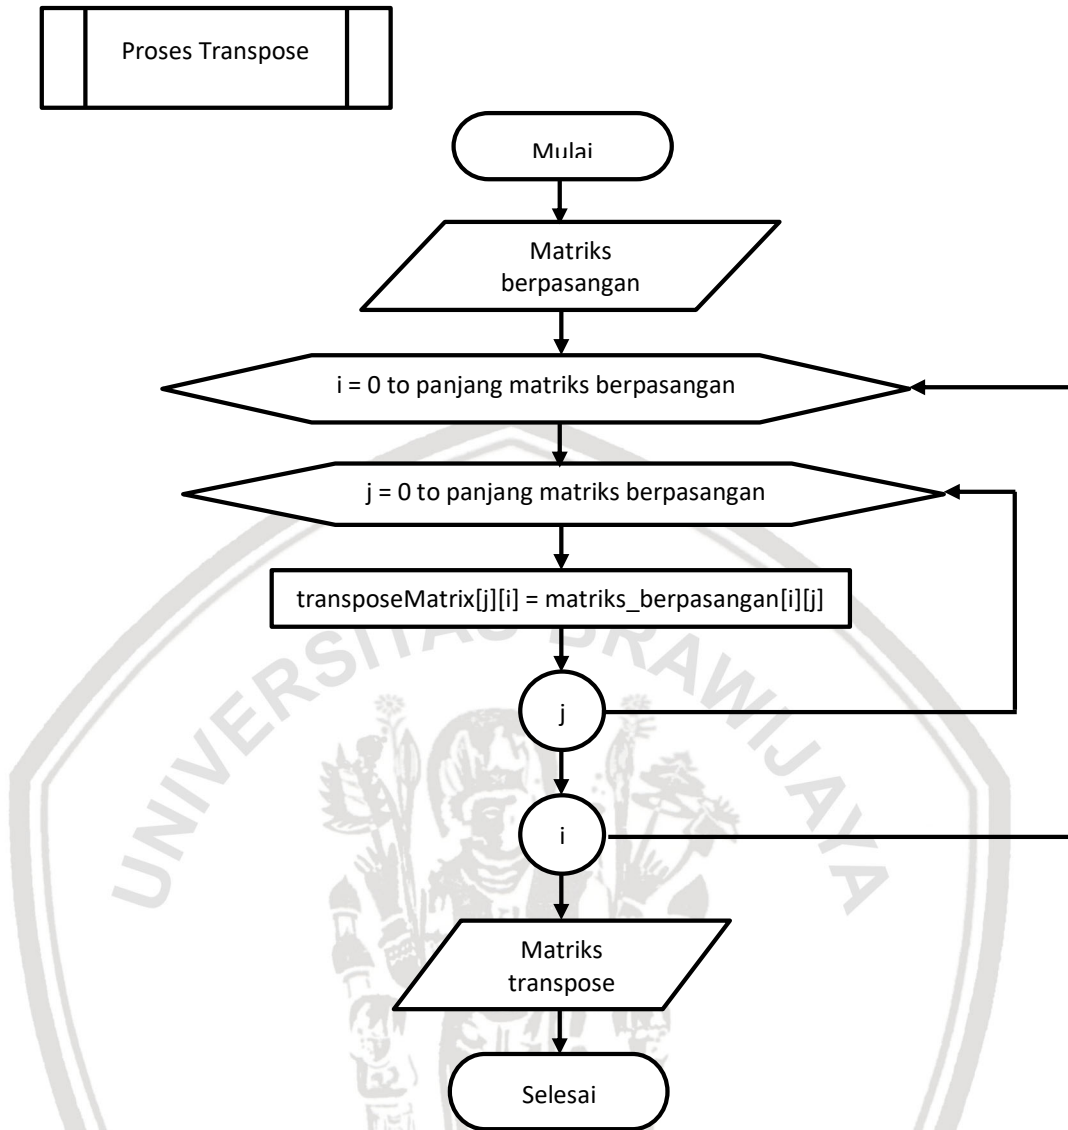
Proses Transpose

Mulai

Matriks berpasangan

i = 0 to panjang matriks berpasangan

j = 0 to panjang matriks berpasangan

transposeMatrix[j][i] = matriks_berpasangan[i][j]

j

i

Matriks transpose

Selesai

UNIVERSITAS BRAWIJAYA